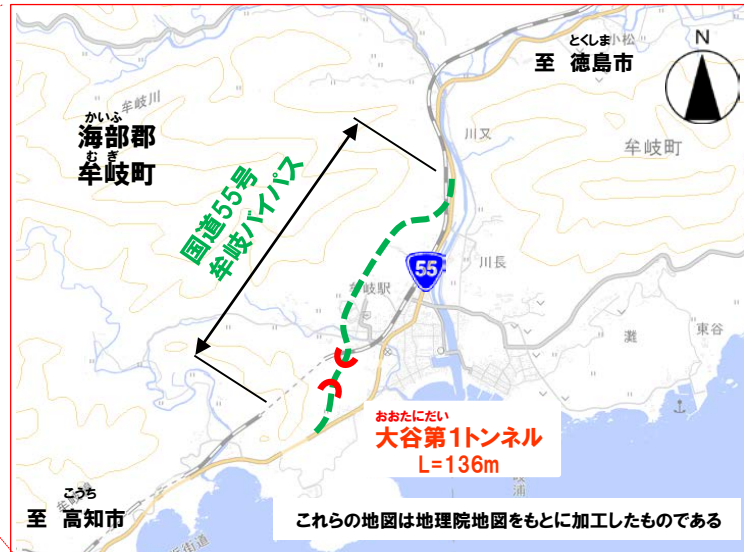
とくしま
至　徳島市

N

かいふ
海部郡
む ぎ
牟岐町

牟岐川

川又

牟岐町

国道55号
牟岐バイパス

55

川長

牟岐駅

灘

東谷

おおたにだい
大谷第1トンネル
L=136m

こうち
至　高知市

これらの地図は地理院地図をもとに加工したものである